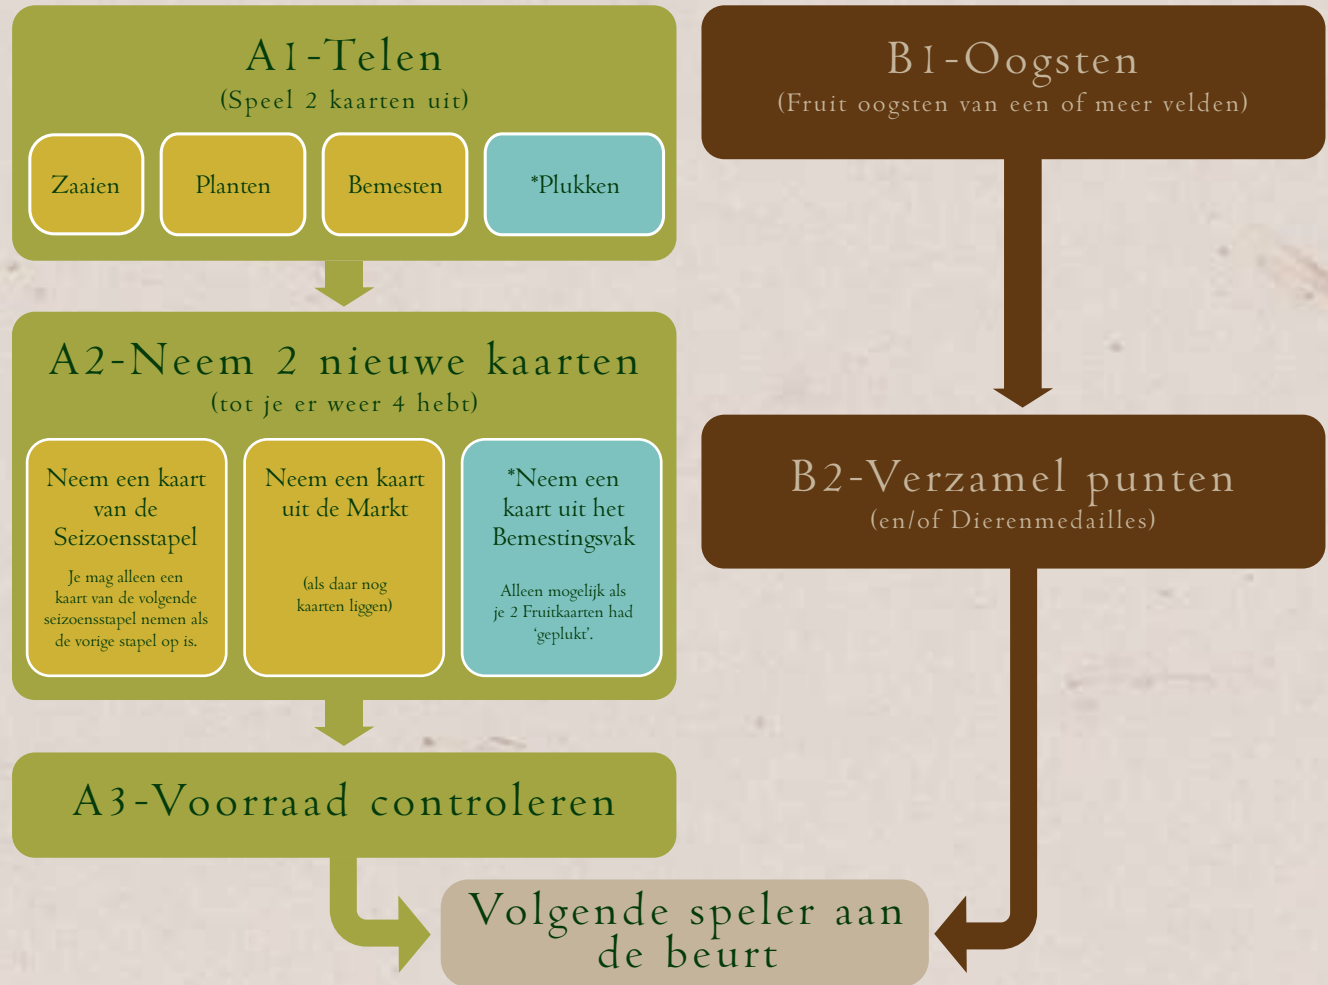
A1-Telen
(Speel 2 kaarten uit)

Zaaien

Planten

Bemesten

*Plukken

B1-Oogsten
(Fruit oogsten van een of meer velden)

A2-Neem 2 nieuwe kaarten
(tot je er weer 4 hebt)

Neem een kaart van de Seizoensstapel

Je mag alleen een kaart van de volgende seizoensstapel nemen als de vorige stapel op is.

Neem een kaart uit de Markt

(als daar nog kaarten liggen)

*Neem een kaart uit het Bemestingsvak

Alleen mogelijk als je 2 Fruitkaarten had 'geplukt'.

B2-Verzamel punten
(en/of Dierenmedailles)

A3-Voorraad controleren

Volgende speler aan de beurt